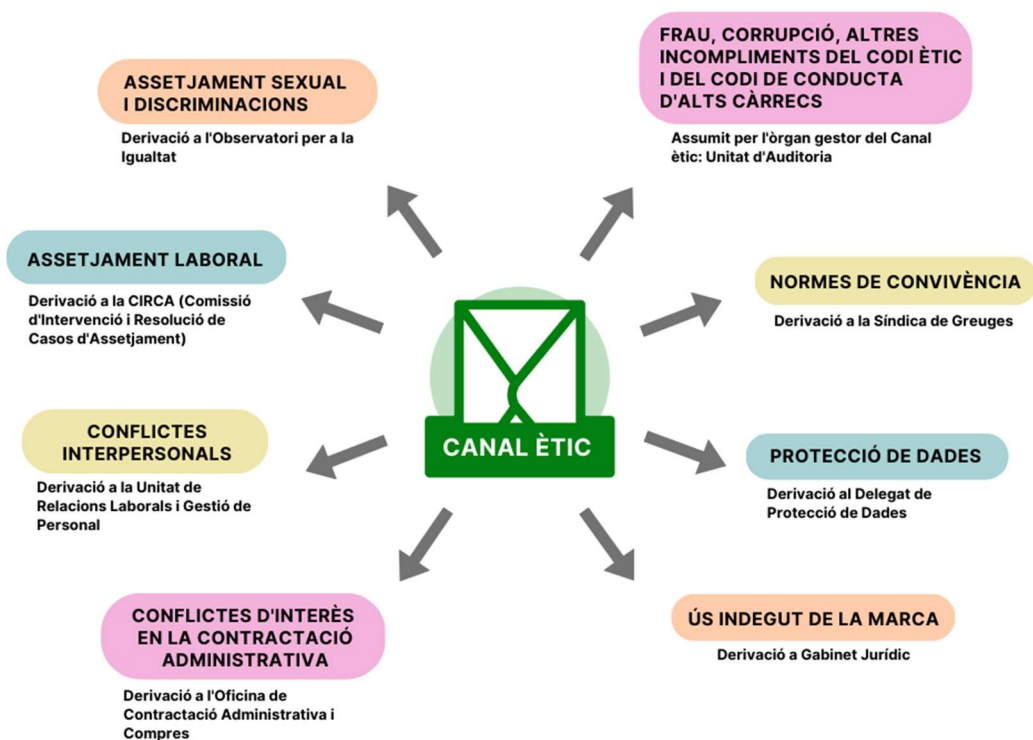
ASSETJAMENT SEXUAL I DISCRIMINACIONS

Derivació a l'Observatori per a la Igualtat

FRAU, CORRUPCIÓ, ALTRES INCOMPLIMENTS DEL CODI ÈTIC I DEL CODI DE CONDUCTA D'ALTS CÀRRECS

Assumit per l'òrgan gestor del Canal ètic: Unitat d'Auditoria

ASSETJAMENT LABORAL

Derivació a la CIRCA (Comissió d'Intervenció i Resolució de Casos d'Assetjament)

NORMES DE CONVIVÈNCIA

Derivació a la Síndica de Greuges

CANAL ÈTIC

CONFLICTES INTERPERSONALS

Derivació a la Unitat de Relacions Laborals i Gestió de Personal

PROTECCIÓ DE DADES

Derivació al Delegat de Protecció de Dades

CONFLICTES D'INTERÈS EN LA CONTRACTACIÓ ADMINISTRATIVA

Derivació a l'Oficina de Contractació Administrativa i Compres

ÚS INDEGUT DE LA MARCA

Derivació a Gabinet Jurídic